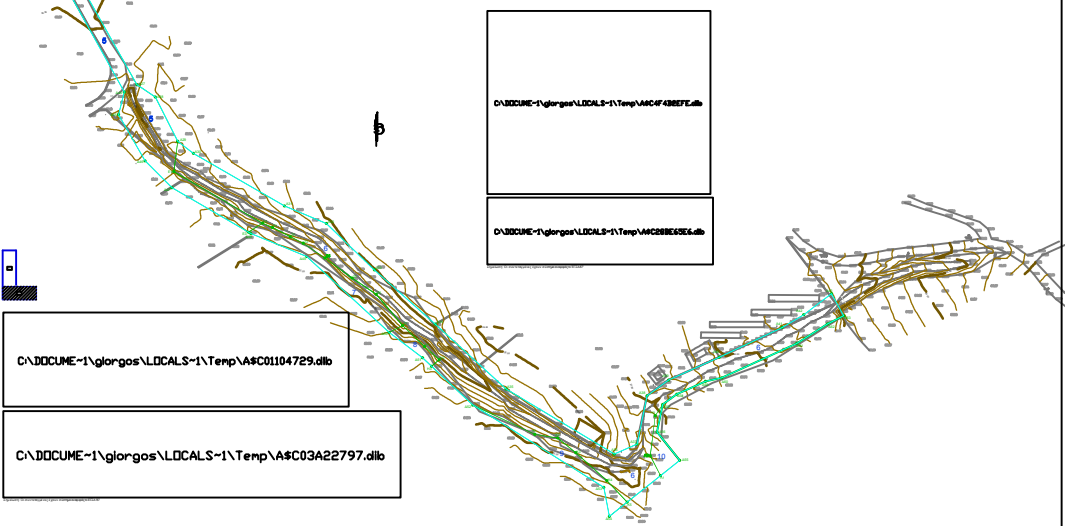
C:\DOCUME~1\giorgos\LOCALS~1\Temp\A$C4F438EFE.dlb

C:\DOCUME~1\giorgos\LOCALS~1\Temp\A$C288E65E6.dlb

C:\DOCUME~1\giorgos\LOCALS~1\Temp\A$C01104729.dlb

C:\DOCUME~1\giorgos\LOCALS~1\Temp\A$C03A22797.dlb

5

5

6

8

9

10